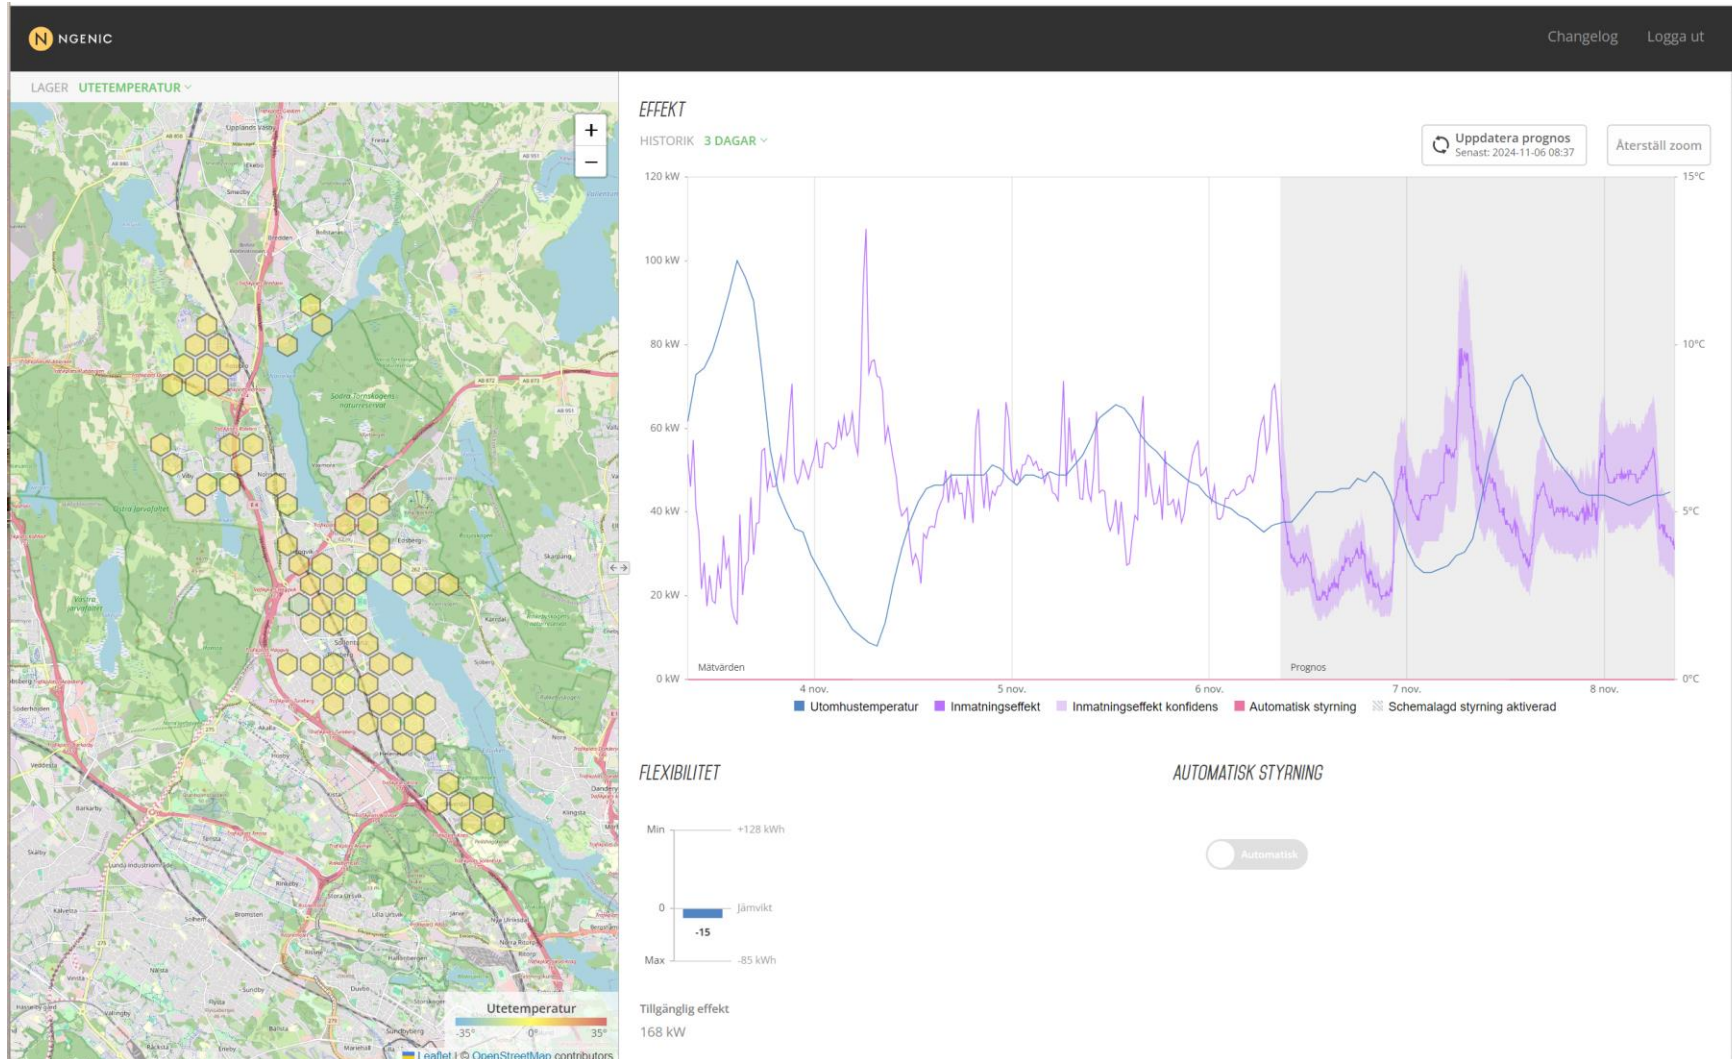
N NGENIC

Changelog Logga ut

LAGER UTETEMPERATUR

+
−

Utetemperatur
-35° 0° 35°

Leaflet | © OpenStreetMap contributors

EFFEKT

HISTORIK 3 DAGAR

Uppdatera prognos
Senast: 2024-11-06 08:37

Återställ zoom

120 kW
100 kW
80 kW
60 kW
40 kW
20 kW
0 kW

15°C
10°C
5°C
0°C

Mätvärden
Prognos

4 nov.
5 nov.
6 nov.
7 nov.
8 nov.

Utomhustemperatur Inmatningseffekt Inmatningseffekt konfidens Automatisk styrning Schemalagd styrning aktiverad

FLEXIBILITET

Min +128 kWh
0 Jämvikt
-15
Max -85 kWh

Tillgänglig effekt
168 kW

AUTOMATISK STYRNING

Automatisk